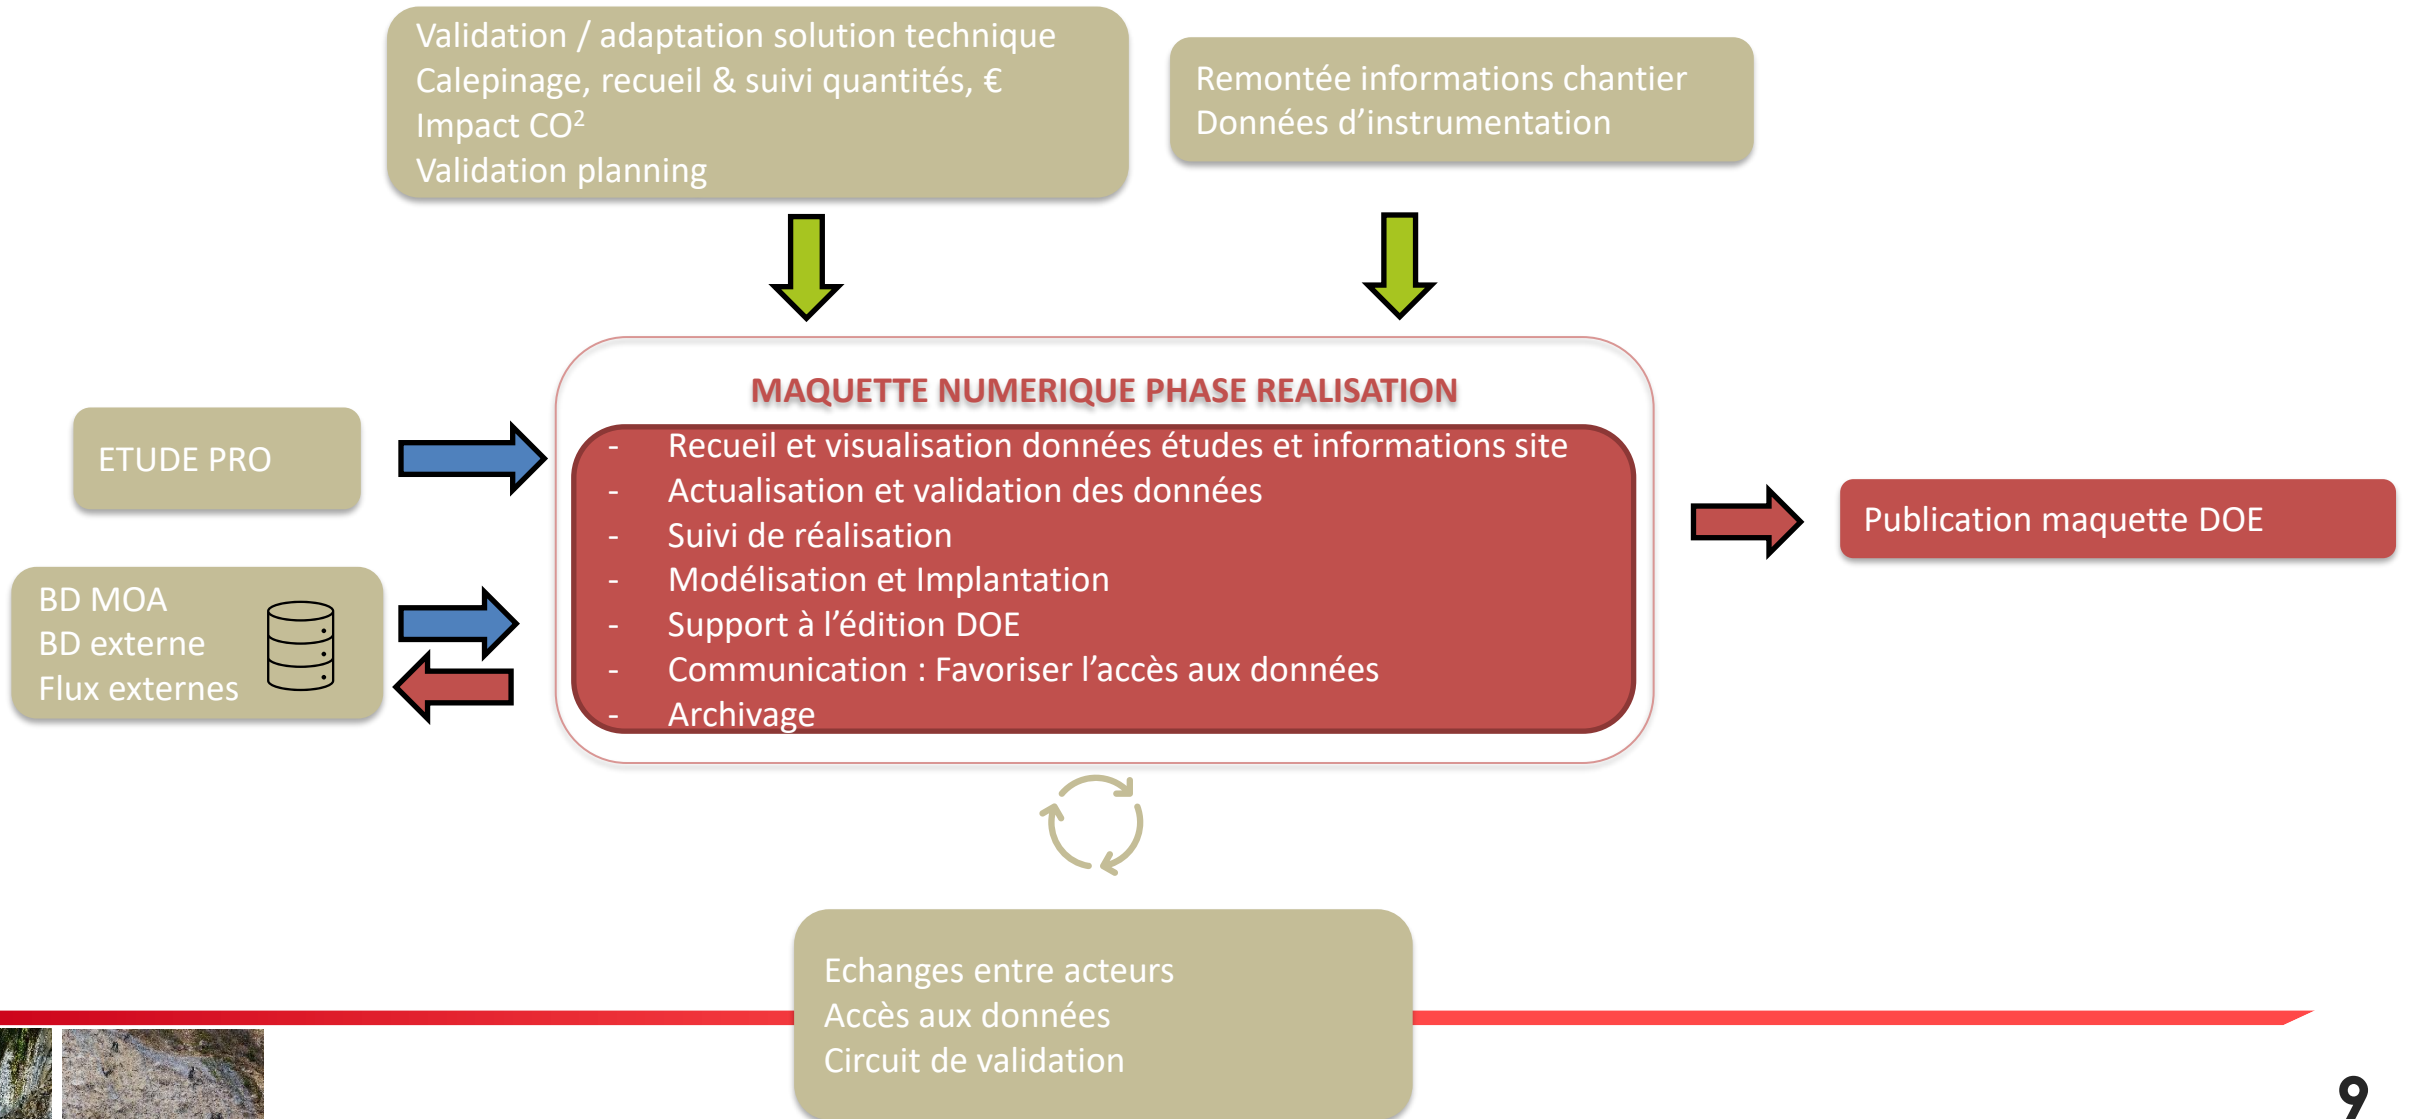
Validation / adaptation solution technique
Calepinage, recueil & suivi quantités, €
Impact CO$^2$
Validation planning

Remontée informations chantier
Données d'instrumentation

MAQUETTE NUMERIQUE PHASE REALISATION

- Recueil et visualisation données études et informations site
- Actualisation et validation des données
- Suivi de réalisation
- Modélisation et Implantation
- Support à l'édition DOE
- Communication : Favoriser l'accès aux données
- Archivage

ETUDE PRO

BD MOA
BD externe
Flux externes

Publication maquette DOE

Echanges entre acteurs
Accès aux données
Circuit de validation

9